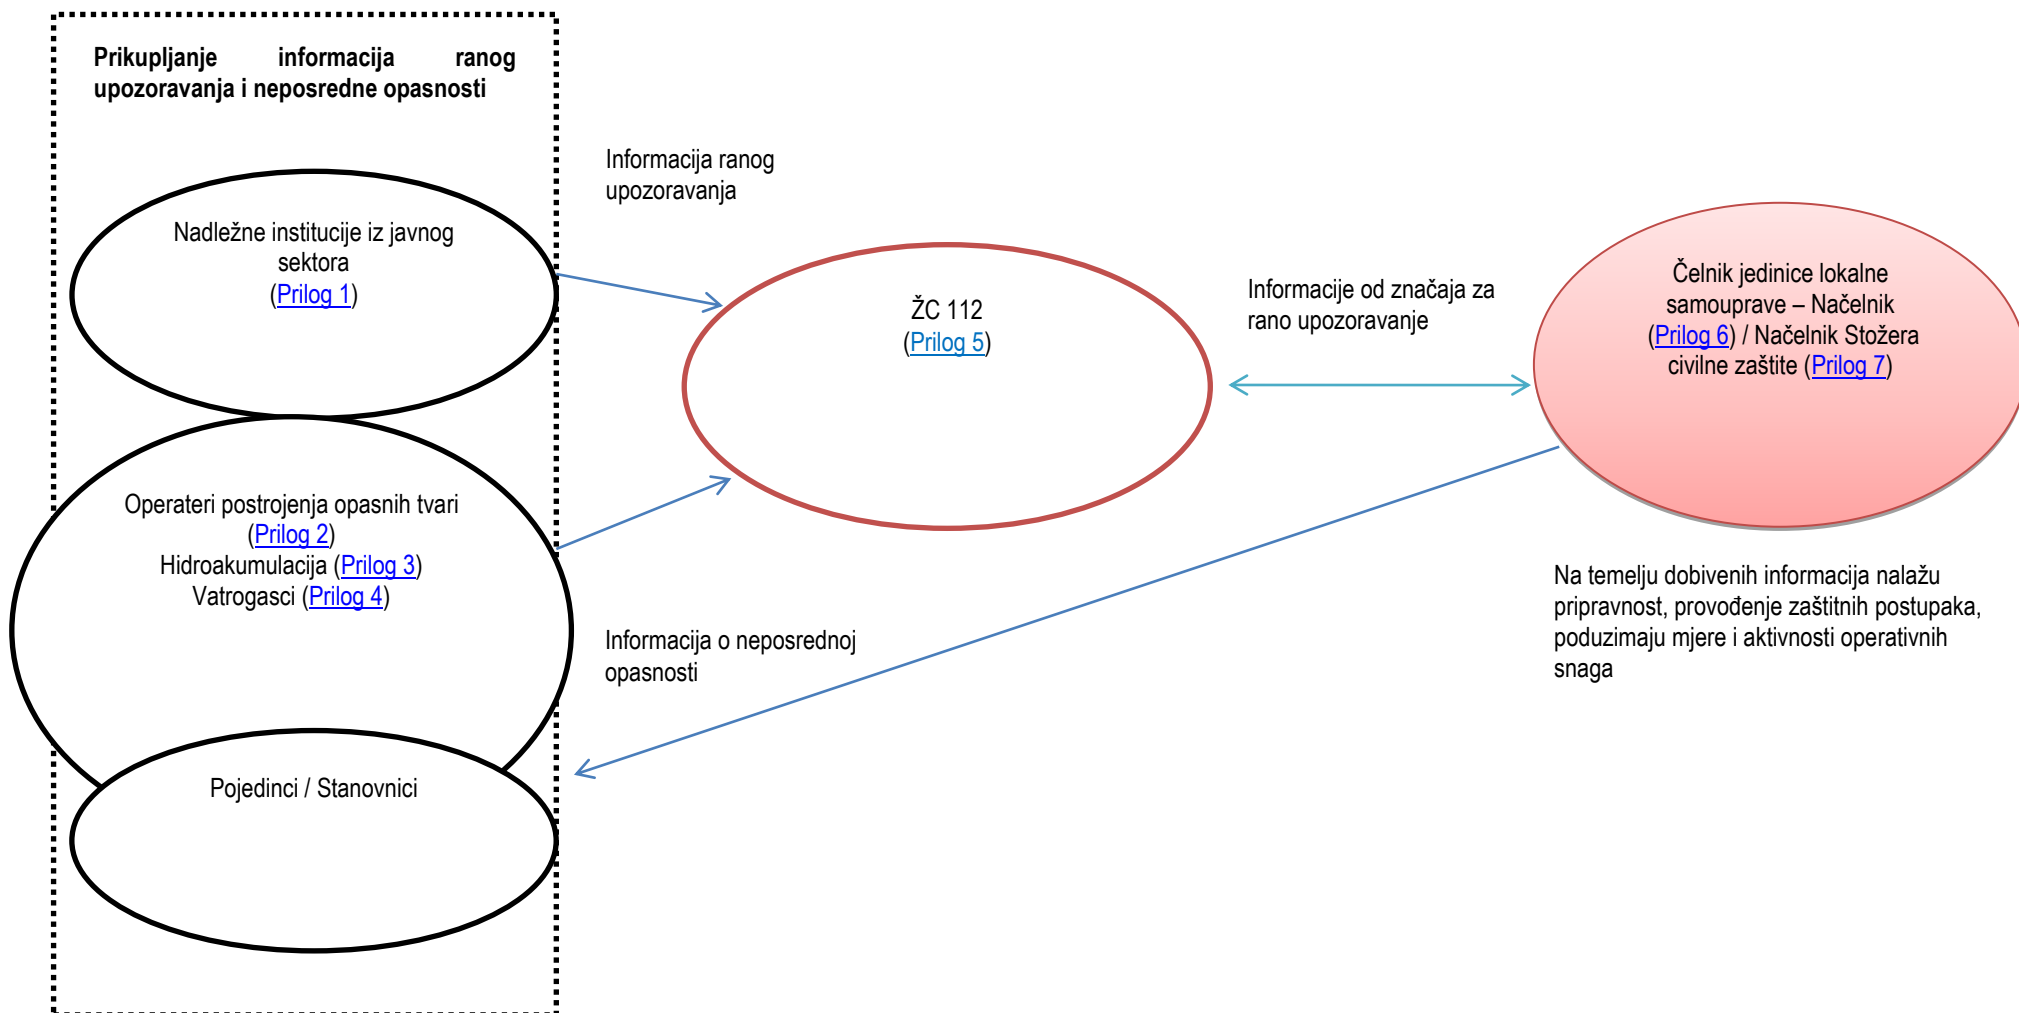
Prikupljanje informacija ranog upozoravanja i neposredne opasnosti

Informacija ranog upozoravanja

Nadležne institucije iz javnog sektora (Prilog 1)

ŽC 112 (Prilog 5)

Informacije od značaja za rano upozoravanje

Čelnik jedinice lokalne samouprave – Načelnik (Prilog 6) / Načelnik Stožera civilne zaštite (Prilog 7)

Operateri postrojenja opasnih tvari (Prilog 2)
Hidroakumulacija (Prilog 3)
Vatrogasci (Prilog 4)

Na temelju dobivenih informacija nalažu pripravnost, provođenje zaštitnih postupaka, poduzimaju mjere i aktivnosti operativnih snaga

Informacija o neposrednoj opasnosti

Pojedinci / Stanovnici